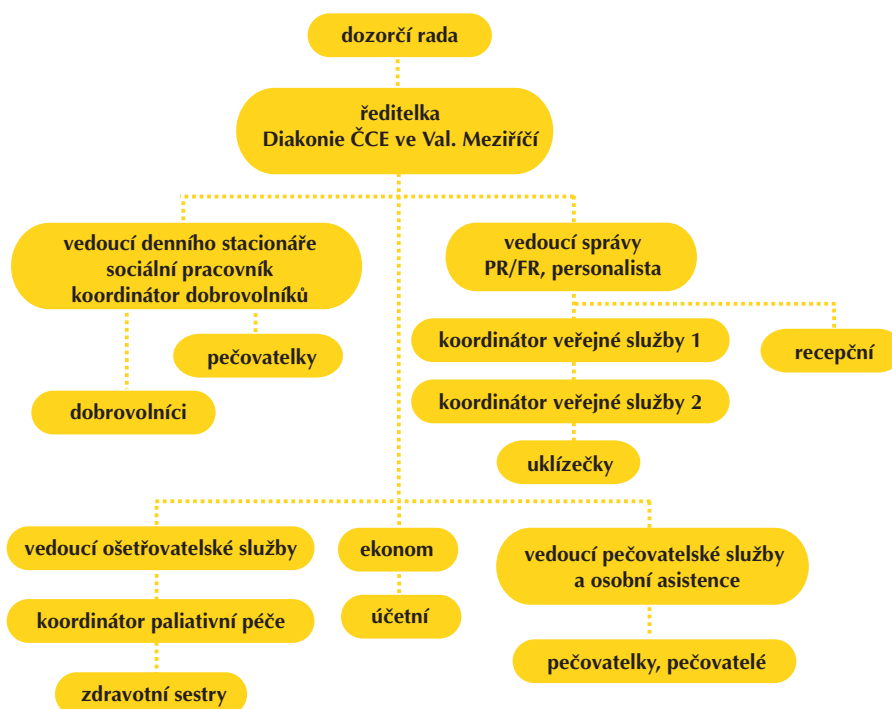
dozorčí rada

ředitelka
Diakonie ČCE ve Val. Meziříčí

vedoucí denního stacionáře
sociální pracovník
koordinátor dobrovolníků

pečovatelky

dobrovolníci

vedoucí správy
PR/FR, personalista

koordinátor veřejné služby 1

recepční

koordinátor veřejné služby 2

uklízečky

vedoucí ošetřovatelské služby

koordinátor paliativní péče

zdravotní sestry

ekonom

účetní

vedoucí pečovatelské služby
a osobní asistence

pečovatelky, pečovatelé